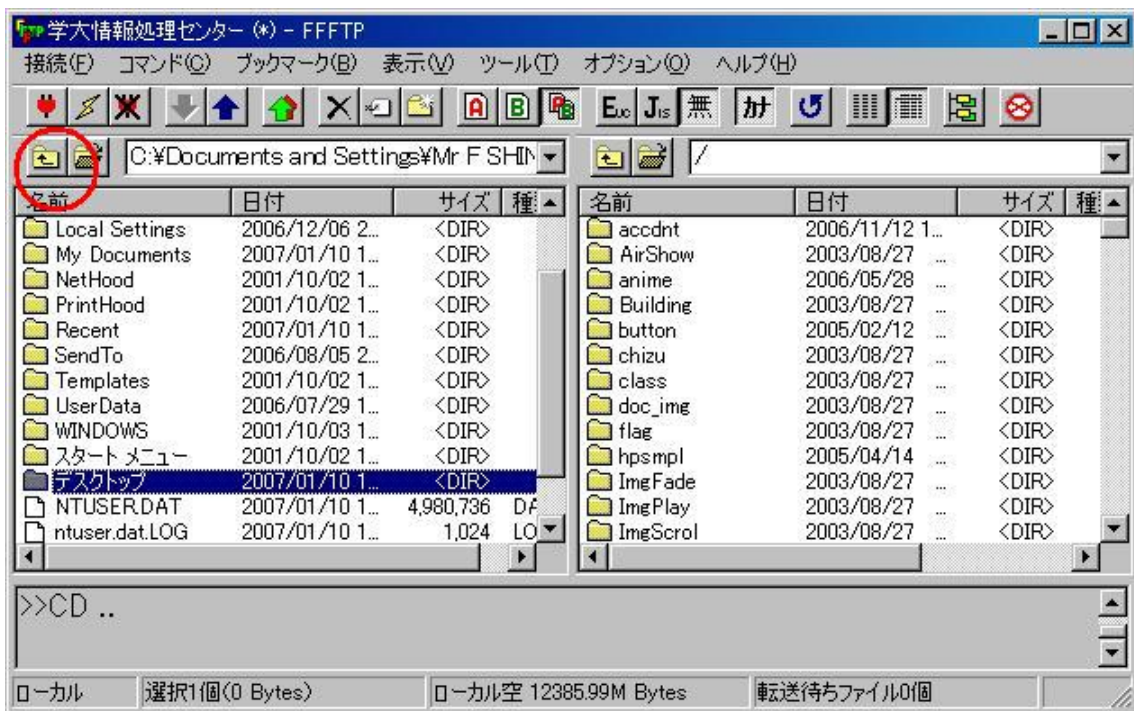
学大情報処理センター (*) - FFFTP

接続(F) コマンド(C) ブックマーク(B) 表示(V) ツール(T) オプション(O) ヘルプ(H)

A B 無 カナ

C:¥Documents and Settings¥Mr F SHIN

/

| 名前 | 日付 | サイズ | 種 |
|---|---|---|---|
| Local Settings | 2006/12/06 2... | <DIR> | |
| My Documents | 2007/01/10 1... | <DIR> | |
| NetHood | 2001/10/02 1... | <DIR> | |
| PrintHood | 2001/10/02 1... | <DIR> | |
| Recent | 2007/01/10 1... | <DIR> | |
| SendTo | 2006/08/05 2... | <DIR> | |
| Templates | 2001/10/02 1... | <DIR> | |
| UserData | 2006/07/29 1... | <DIR> | |
| WINDOWS | 2001/10/03 1... | <DIR> | |
| スタート メニュー | 2001/10/02 1... | <DIR> | |
| デスクトップ | 2007/01/10 1... | <DIR> | |
| NTUSER.DAT | 2007/01/10 1... | 4,980,736 | DA |
| ntuser.dat.LOG | 2007/01/10 1... | 1,024 | LO |

| 名前 | 日付 | サイズ | 種 |
|---|---|---|---|
| accdnt | 2006/11/12 1... | <DIR> | |
| AirShow | 2003/08/27 ... | <DIR> | |
| anime | 2006/05/28 ... | <DIR> | |
| Building | 2003/08/27 ... | <DIR> | |
| button | 2005/02/12 ... | <DIR> | |
| chizu | 2003/08/27 ... | <DIR> | |
| class | 2003/08/27 ... | <DIR> | |
| doc_img | 2003/08/27 ... | <DIR> | |
| flag | 2003/08/27 ... | <DIR> | |
| hpsmpl | 2005/04/14 ... | <DIR> | |
| ImgFade | 2003/08/27 ... | <DIR> | |
| ImgPlay | 2003/08/27 ... | <DIR> | |
| ImgScrol | 2003/08/27 ... | <DIR> | |

>>CD ..

ローカル 選択1個(0 Bytes) ローカル空 12385.99M Bytes 転送待ちファイル0個